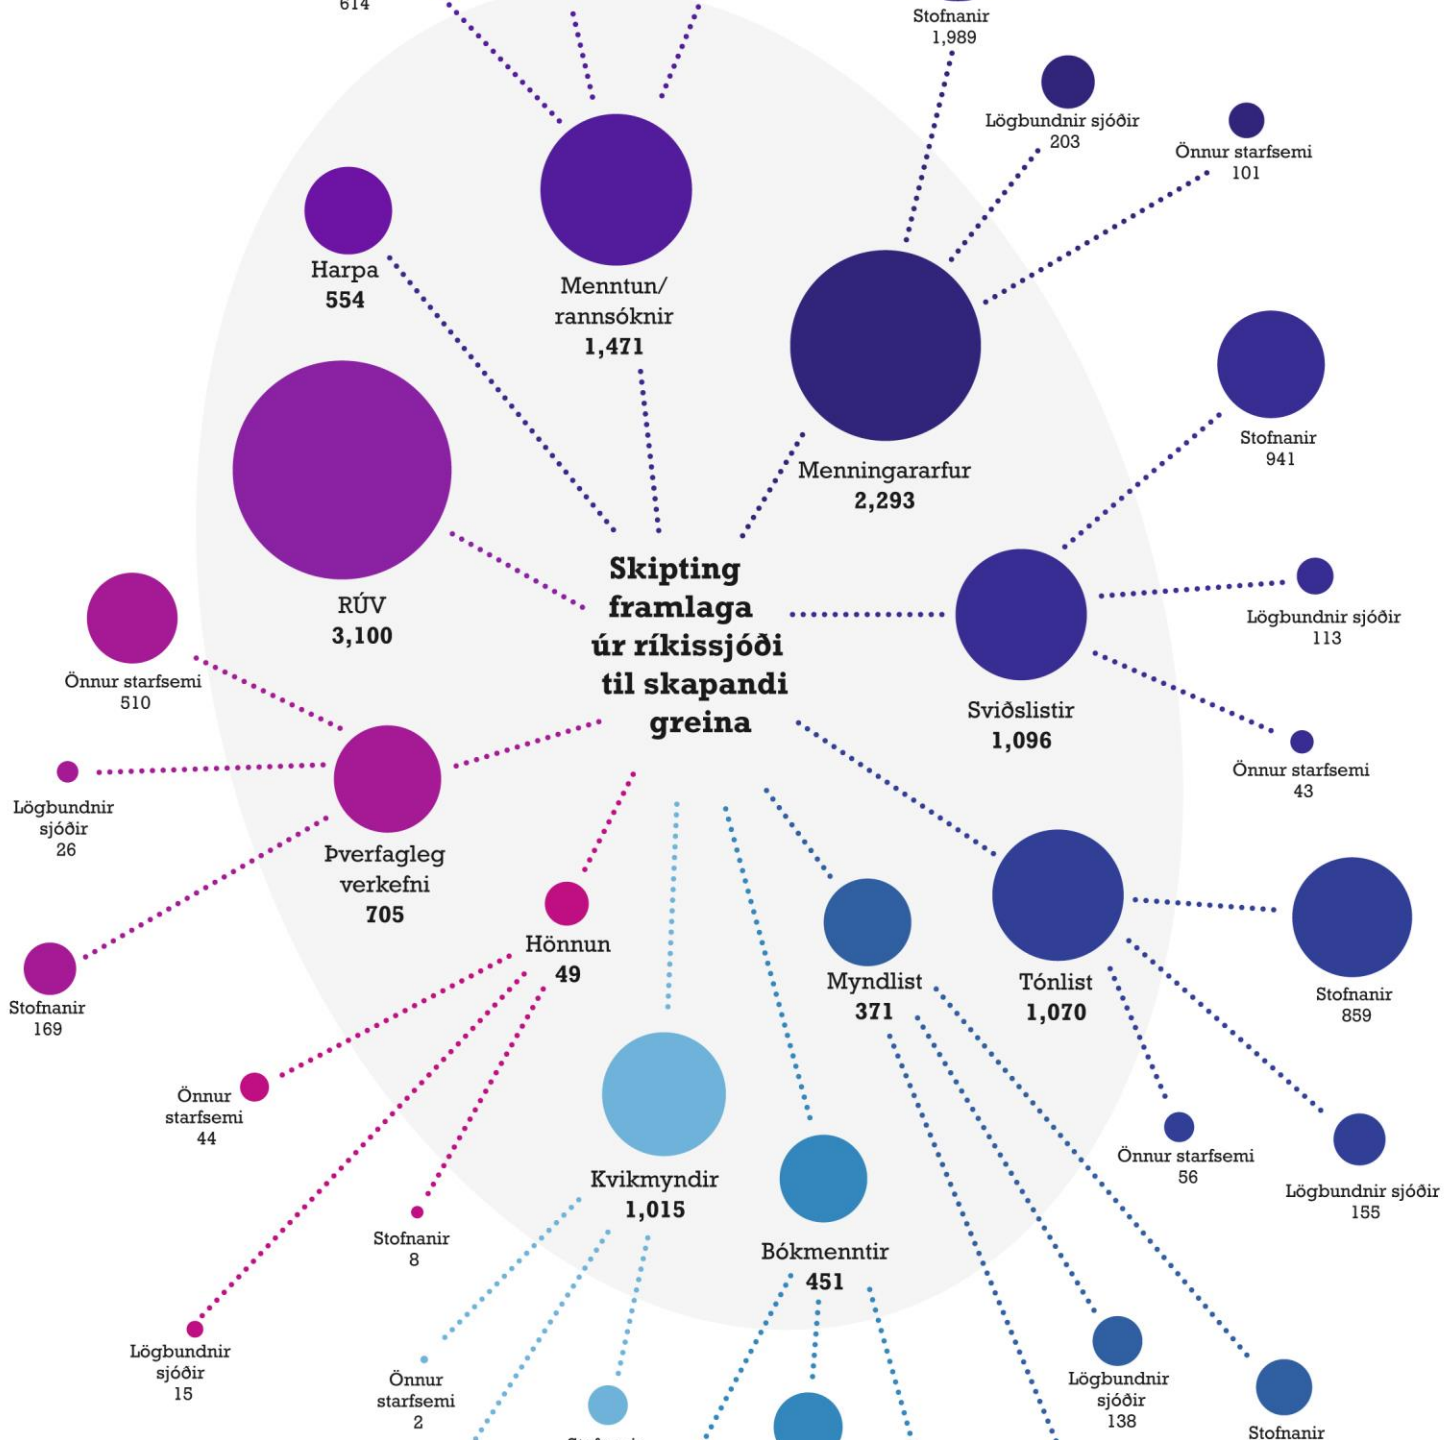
614

Stofnanir
1,989

Lögbundnir sjóðir
203

Önnur starfsemi
101

Harpa
554

Menntun/
rannsóknir
1,471

Menningararfur
2,293

Stofnanir
941

RÚV
3,100

Skipting framlaga úr ríkissjóði til skapandi greina

Sviðslistir
1,096

Lögbundnir sjóðir
113

Önnur starfsemi
43

Önnur starfsemi
510

Lögbundnir
sjóðir
26

Þverfagleg
verkefni
705

Hönnun
49

Stofnanir
169

Myndlist
371

Tónlist
1,070

Stofnanir
859

Önnur
starfsemi
44

Kvikmyndir
1,015

Bókmenntir
451

Önnur starfsemi
56

Lögbundnir sjóðir
155

Stofnanir
8

Lögbundnir
sjóðir
15

Önnur
starfsemi
2

Lögbundnir
sjóðir
138

Stofnanir